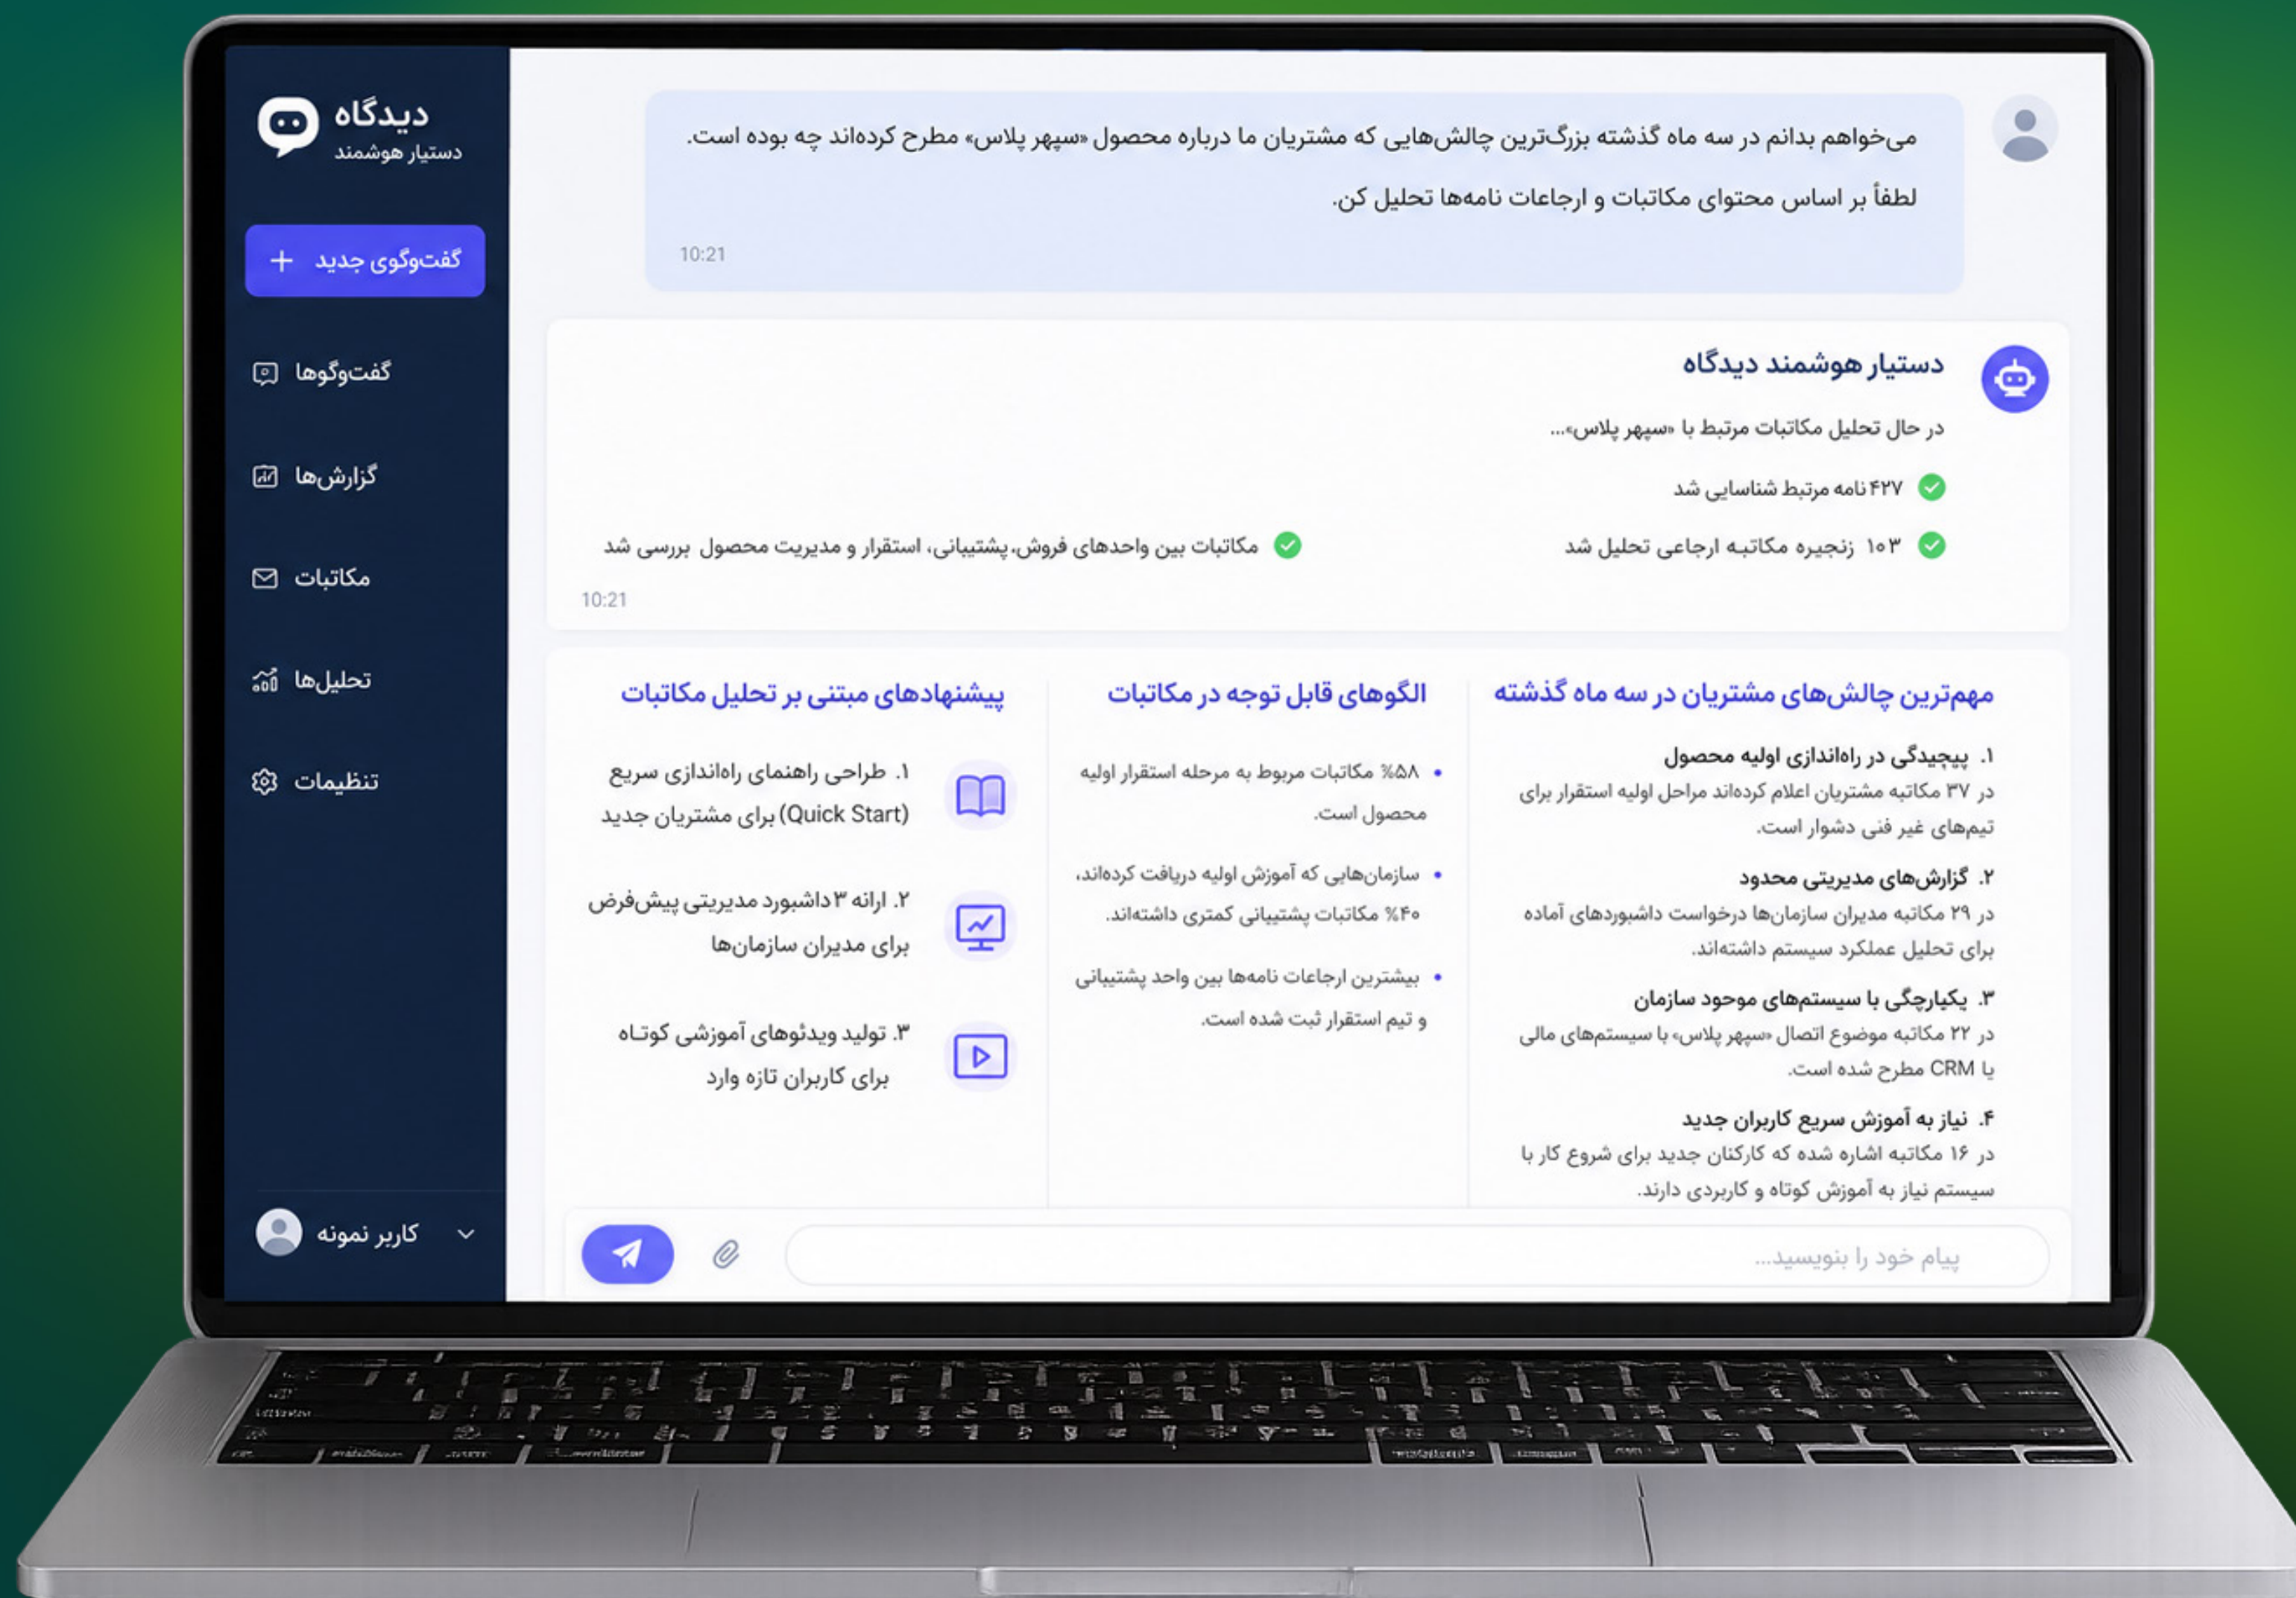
دیدگاه
دستیار هوشمند

گفت‌وگوی جدید +

گفت‌وگوها
گزارش‌ها
مکاتبات
تحلیل‌ها
تنظیمات

کاربر نمونه

می‌خواهم بدانم در سه ماه گذشته بزرگ‌ترین چالش‌هایی که مشتریان ما درباره محصول «سپهر پلاس» مطرح کرده‌اند چه بوده است.
لطفاً بر اساس محتوای مکاتبات و ارجاعات نامه‌ها تحلیل کن.
10:21

دستیار هوشمند دیدگاه
در حال تحلیل مکاتبات مرتبط با «سپهر پلاس»...
۴۲۷ نامه مرتبط شناسایی شد
۱۰۳ زنجیره مکاتبه ارجاعی تحلیل شد
مکاتبات بین واحدهای فروش، پشتیبانی، استقرار و مدیریت محصول بررسی شد
10:21

مهم‌ترین چالش‌های مشتریان در سه ماه گذشته
۱. پیچیدگی در راه‌اندازی اولیه محصول
در ۳۷ مکاتبه مشتریان اعلام کرده‌اند مراحل اولیه استقرار برای تیم‌های غیر فنی دشوار است.
۲. گزارش‌های مدیریتی محدود
در ۲۹ مکاتبه مدیران سازمان‌ها درخواست داشبوردهای آماده برای تحلیل عملکرد سیستم داشته‌اند.
۳. یکپارچگی با سیستم‌های موجود سازمان
در ۲۲ مکاتبه موضوع اتصال «سپهر پلاس» با سیستم‌های مالی یا CRM مطرح شده است.
۴. نیاز به آموزش سریع کاربران جدید
در ۱۶ مکاتبه اشاره شده که کارکنان جدید برای شروع کار با سیستم نیاز به آموزش کوتاه و کاربردی دارند.

الگوهای قابل توجه در مکاتبات
• ۵۸٪ مکاتبات مربوط به مرحله استقرار اولیه محصول است.
• سازمان‌هایی که آموزش اولیه دریافت کرده‌اند، ۴۰٪ مکاتبات پشتیبانی کمتری داشته‌اند.
• بیشترین ارجاعات نامه‌ها بین واحد پشتیبانی و تیم استقرار ثبت شده است.

پیشنهادهای مبتنی بر تحلیل مکاتبات
۱. طراحی راهنمای راه‌اندازی سریع (Quick Start) برای مشتریان جدید
۲. ارائه ۳ داشبورد مدیریتی پیش‌فرض برای مدیران سازمان‌ها
۳. تولید ویدئوهای آموزشی کوتاه برای کاربران تازه وارد

پیام خود را بنویسید...